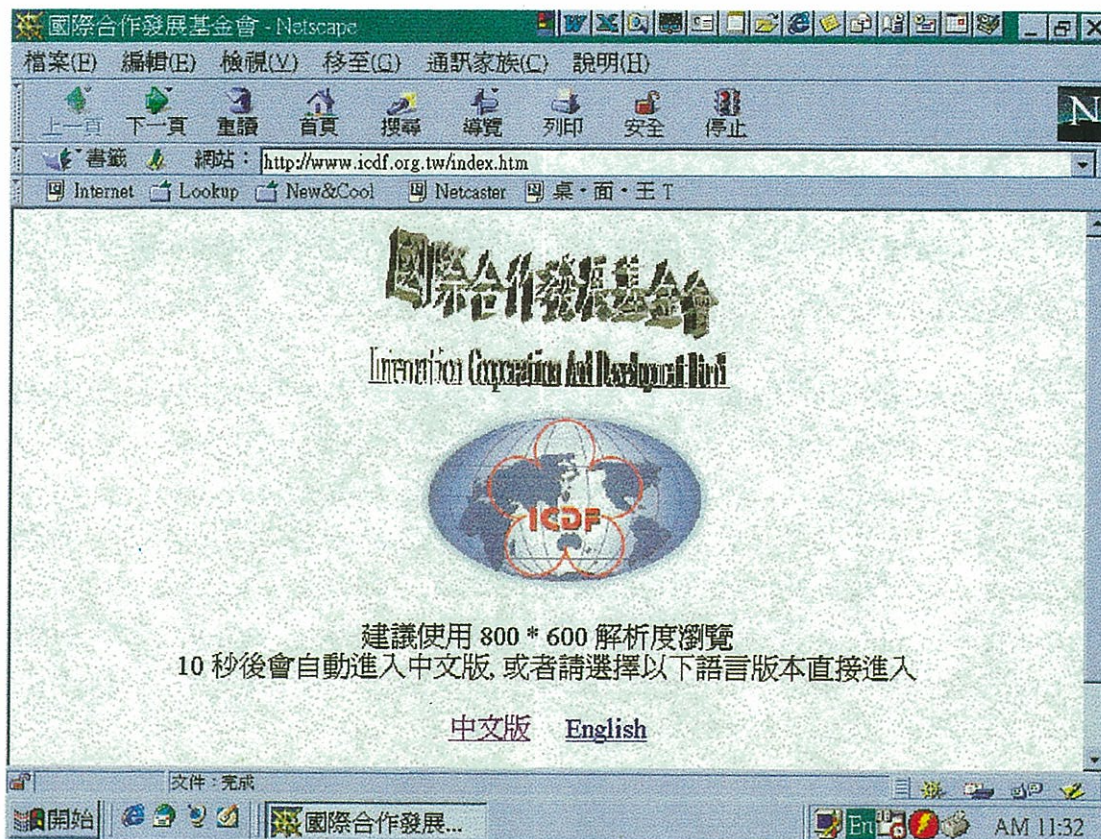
國際合作發展基金會 - Netscape

檔案(F) 編輯(E) 檢視(V) 移至(G) 通訊家族(C) 說明(H)

上一頁 下一頁 重讀 首頁 搜尋 導覽 列印 安全 停止

書籤 網站: http://www.icdf.org.tw/index.htm

Internet Lookup New&Cool Netcaster 桌・面・王 T

國際合作發展基金會

International Cooperation And Development Fund

ICDF

建議使用 800 * 600 解析度瀏覽
10 秒後會自動進入中文版, 或者請選擇以下語言版本直接進入

中文版 English

文件：完成

開始 國際合作發展...

En AM 11:32